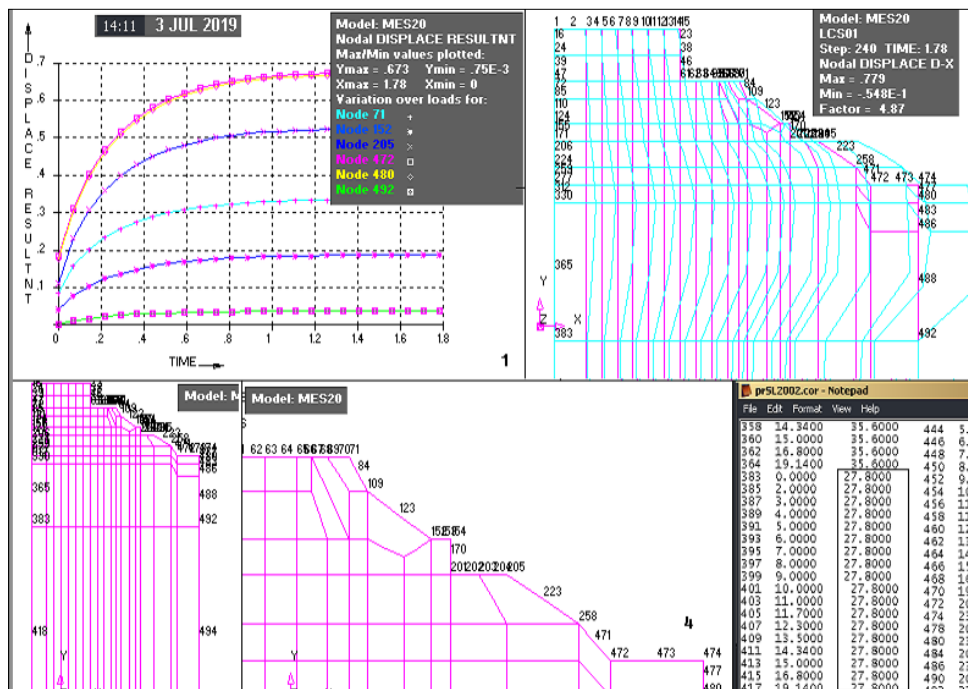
14:11 3 JUL 2019

Model: MES20
Nodal DISPLACE RESULTNT
Max/Min values plotted:
Ymax = .673 Ymin = .75E-3
Xmax = 1.78 Xmin = 0
Variation over loads for:
Node 71 +
Node 152 *
Node 205 ×
Node 472 □
Node 480 ◇
Node 492 ⊠

D I S P L A C E R E S U L T N T

.7
.6
.5
.4
.3
.2
.1
0

0 .2 .4 .6 .8 1 1.2 1.4 1.6 1.8
TIME

1

Model: MES20
LCS01
Step: 240 TIME: 1.78
Nodal DISPLACE D-X
Max = .779
Min = -.548E-1
Factor = 4.87

1 2 3456789101112131415
16 23
24 38
39 46
47 61
72 84
85 109
110 123
124 152
155 170
171 205
206 223
224 258
237 471
297 472 473 474
312 477
330 480
483
486
365 488
383 492
Y
Z X

Model: M
365 488
383 492
418 494
Y

Model: MES20
62 63 64 65 66 67 68 69 70 71
84
109
123
152 154
170
201 202 203 204 205
223
258
471
472 473 474
477
Y
4

pr5L2002.cor - Notepad
File Edit Format View Help
| | | | | |
|---|---|---|---|---|
| 358 | 14.3400 | 35.6000 | 444 | 5. |
| 360 | 15.0000 | 35.6000 | 446 | 6. |
| 362 | 16.8000 | 35.6000 | 448 | 7. |
| 364 | 19.1400 | 35.6000 | 450 | 8. |
| 383 | 0.0000 | 27.8000 | 452 | 9. |
| 385 | 2.0000 | 27.8000 | 454 | 10 |
| 387 | 3.0000 | 27.8000 | 456 | 11 |
| 389 | 4.0000 | 27.8000 | 458 | 11 |
| 391 | 5.0000 | 27.8000 | 460 | 12 |
| 393 | 6.0000 | 27.8000 | 462 | 13 |
| 395 | 7.0000 | 27.8000 | 464 | 14 |
| 397 | 8.0000 | 27.8000 | 466 | 15 |
| 399 | 9.0000 | 27.8000 | 468 | 16 |
| 401 | 10.0000 | 27.8000 | 470 | 19 |
| 403 | 11.0000 | 27.8000 | 472 | 20 |
| 405 | 11.7000 | 27.8000 | 474 | 23 |
| 407 | 12.3000 | 27.8000 | 478 | 23 |
| 409 | 13.5000 | 27.8000 | 480 | 23 |
| 411 | 14.3400 | 27.8000 | 484 | 23 |
| 413 | 15.0000 | 27.8000 | 486 | 23 |
| 415 | 16.8000 | 27.8000 | 488 | 23 |
| 417 | 19.1400 | 27.8000 | 490 | 23 |